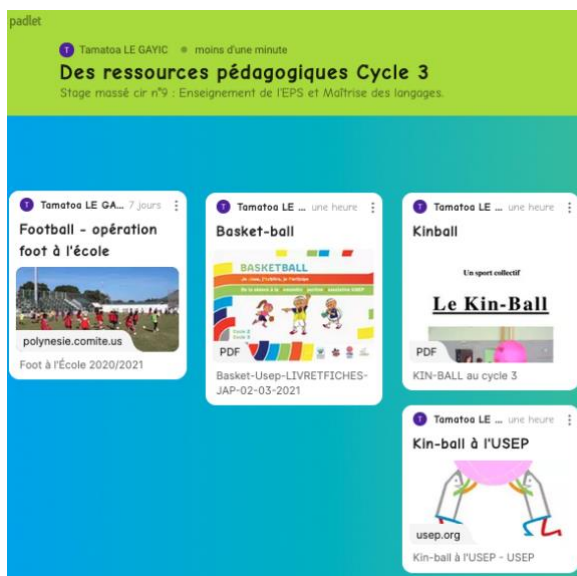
padlet

T Tamatoa LE GAYIC • moins d'une minute

Des ressources pédagogiques Cycle 3

Stage massé cir n°9 : Enseignement de l'EPS et Maîtrise des langages.

T Tamatoa LE GA... 7 jours

Football - opération foot à l'école

polynesie.comite.us

Foot à l'École 2020/2021

T Tamatoa LE ... une heure

Basket-ball

BASKETBALL

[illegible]

PDF

Basket-Usep-LIVRETFICHES-JAP-02-03-2021

T Tamatoa LE ... une heure

Kinball

Un sport collectif

Le Kin-Ball

PDF

KIN-BALL au cycle 3

T Tamatoa LE ... une heure

Kin-ball à l'USEP

usep.org

Kin-ball à l'USEP - USEP